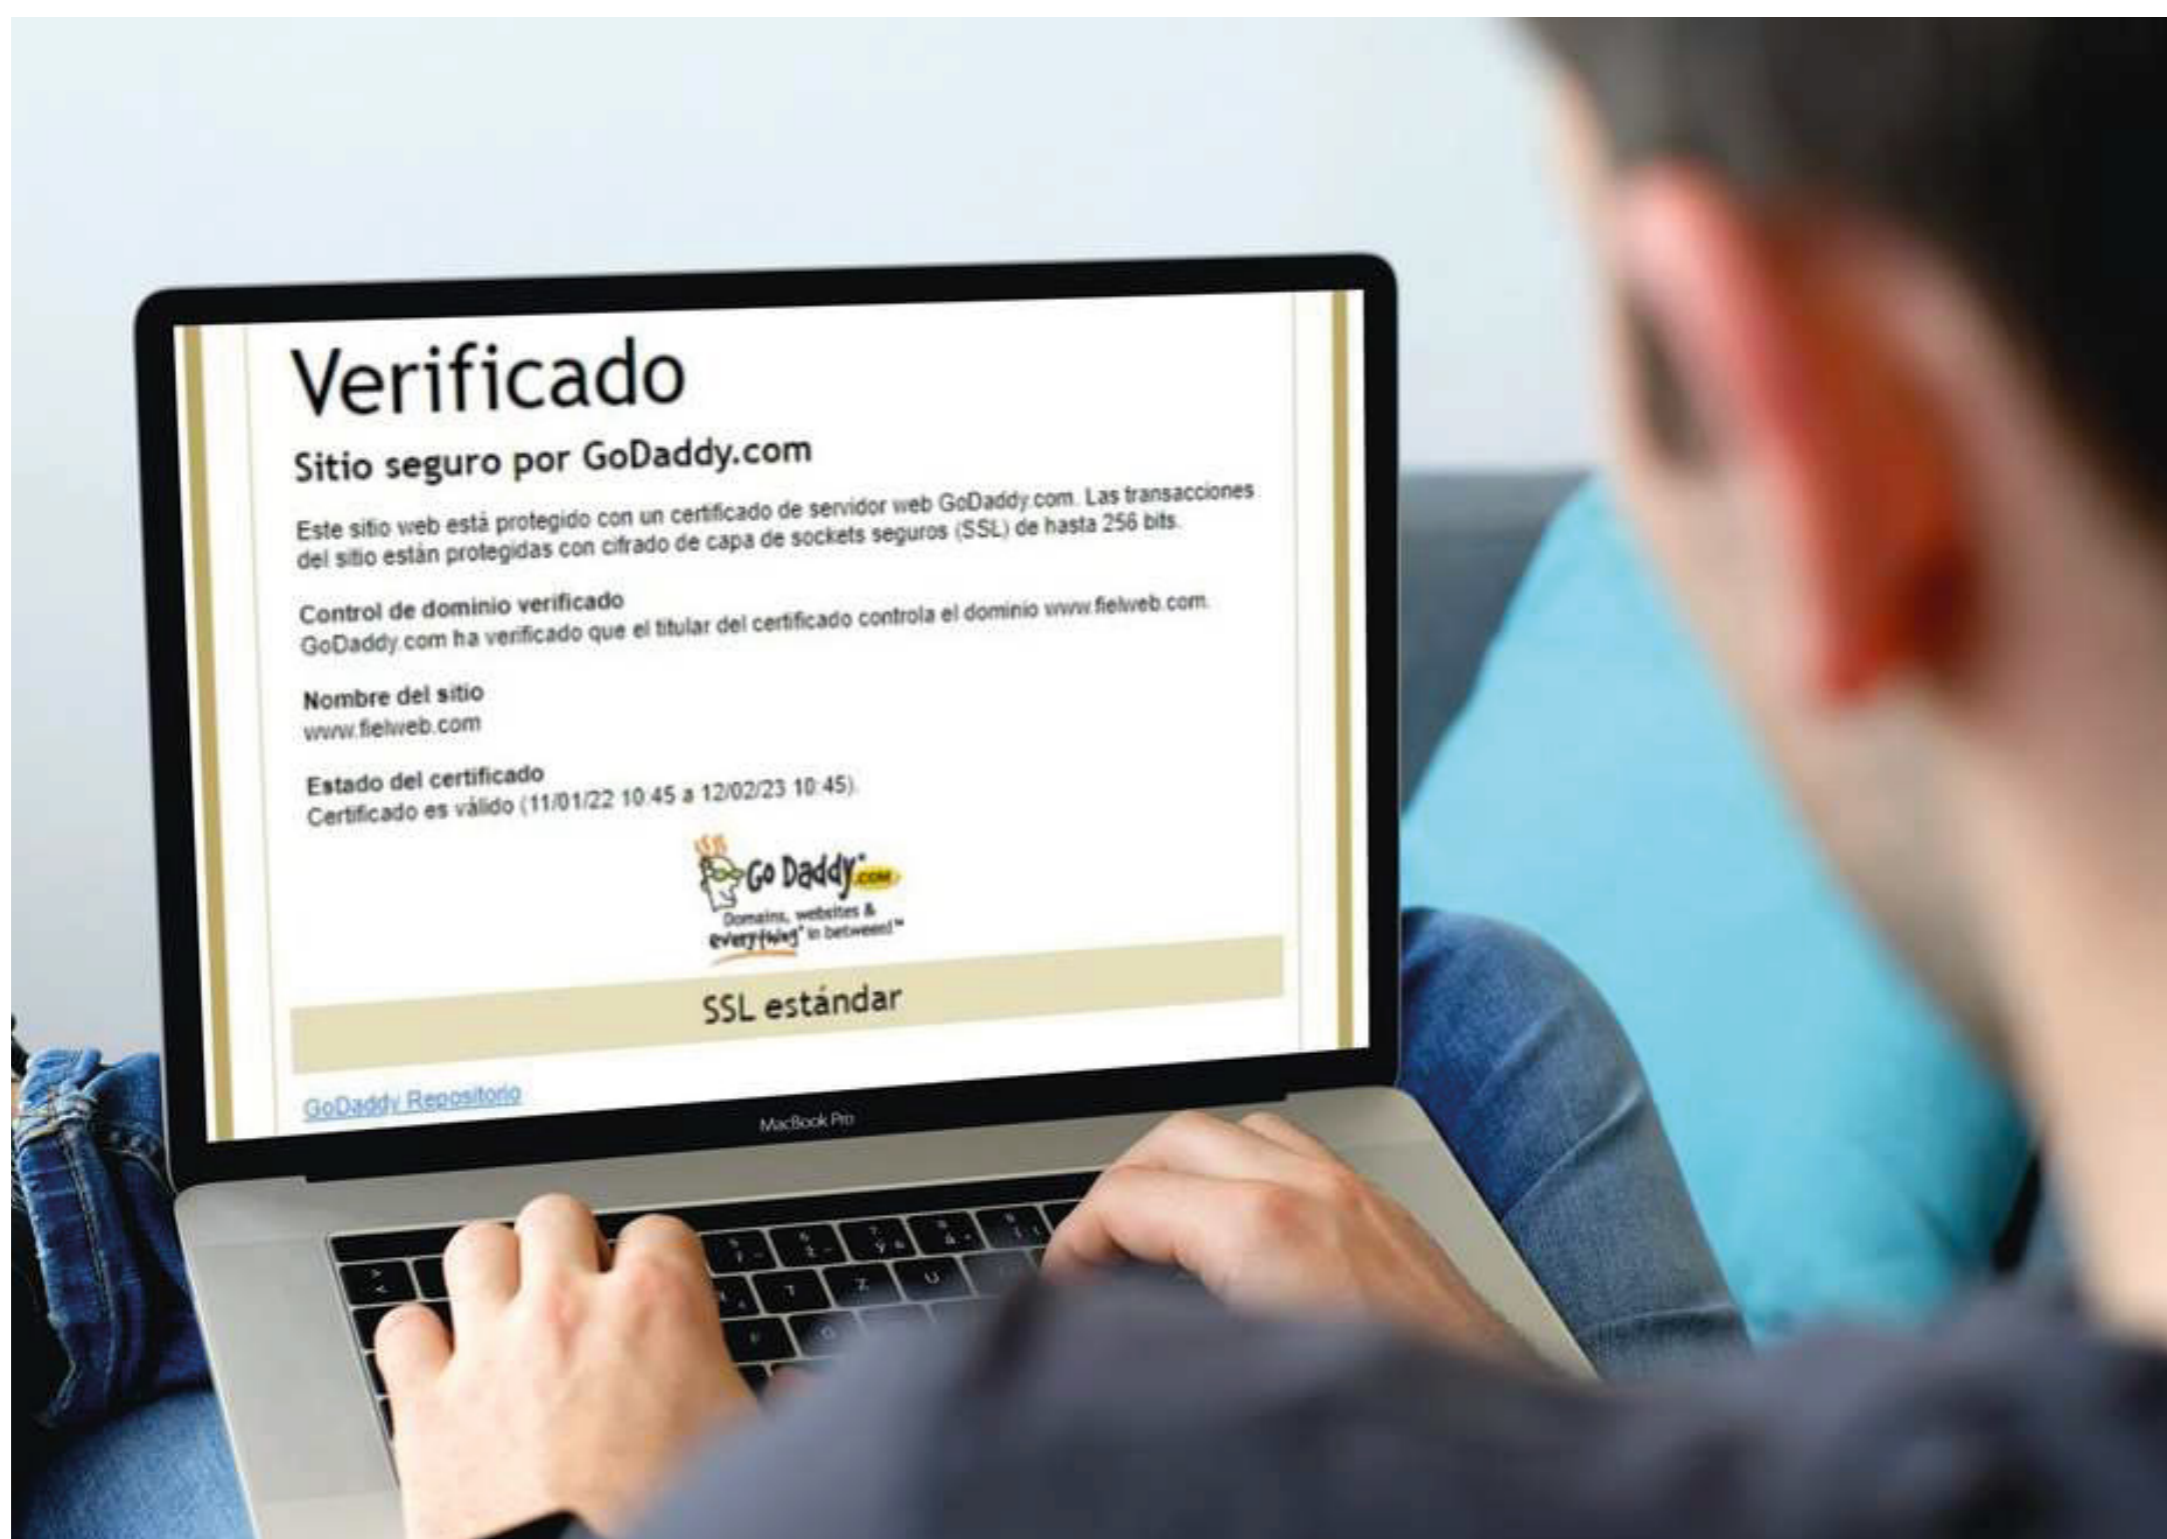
Verificado

Sitio seguro por GoDaddy.com

Este sitio web está protegido con un certificado de servidor web GoDaddy.com. Las transacciones del sitio están protegidas con cifrado de capa de sockets seguros (SSL) de hasta 256 bits.

Control de dominio verificado
GoDaddy.com ha verificado que el titular del certificado controla el dominio www.fielweb.com.

Nombre del sitio
www.fielweb.com

Estado del certificado
Certificado es válido (11/01/22 10:45 a 12/02/23 10:45).

Go Daddy.com
Domains, websites & everything in between!™

SSL estándar

GoDaddy Repositorio

MacBook Pro